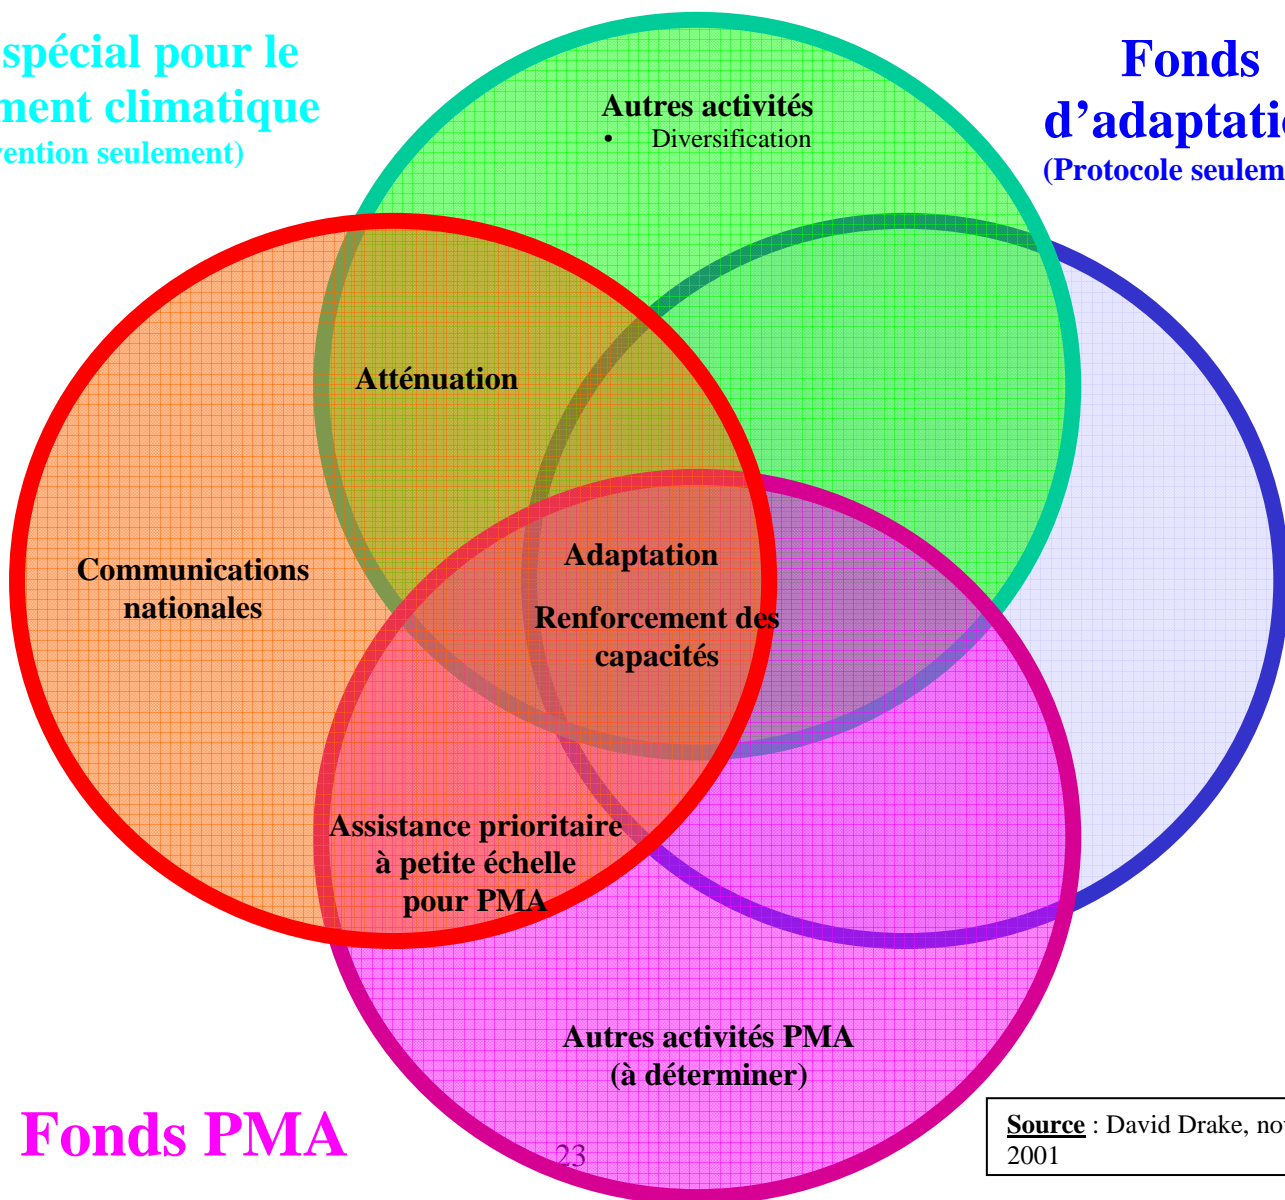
spécial pour le ment climatique vention seulement)

Fonds d'adaptatio (Protocole seulem

Autres activités
• Diversification

Atténuation

Communications nationales

Adaptation

Renforcement des capacités

Assistance prioritaire à petite échelle pour PMA

Autres activités PMA (à déterminer)

Fonds PMA

23

Source : David Drake, no 2001